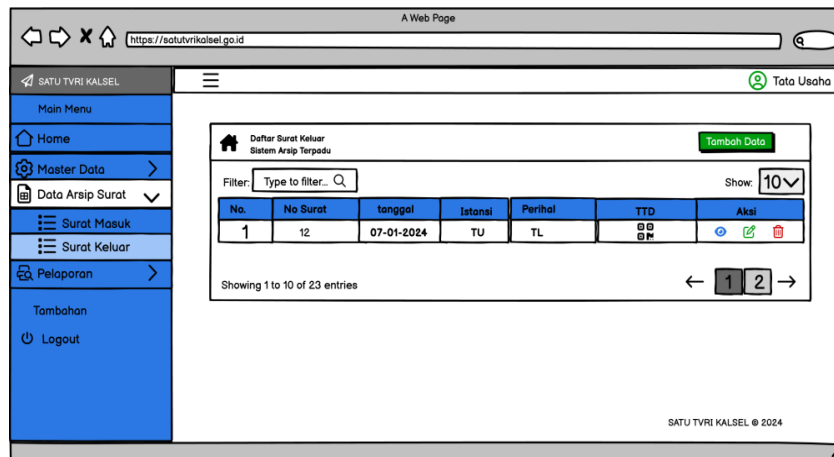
A Web Page

https://satutvrikalsel.go.id

SATU TVRI KALSEL

Tata Usaha

Main Menu

Home

Master Data

Data Arsip Surat

Surat Masuk

Surat Keluar

Pelaporan

Tambahan

Logout

Daftar Surat Keluar
Sistem Arsip Terpadu

Tambah Data

Filter: Type to filter...

Show: 10

| No. | No Surat | tanggal | Istansi | Perihal | TTD | Aksi |
|---|---|---|---|---|---|---|
| 1 | 12 | 07-01-2024 | TU | TL | | |

Showing 1 to 10 of 23 entries

1 2

SATU TVRI KALSEL © 2024